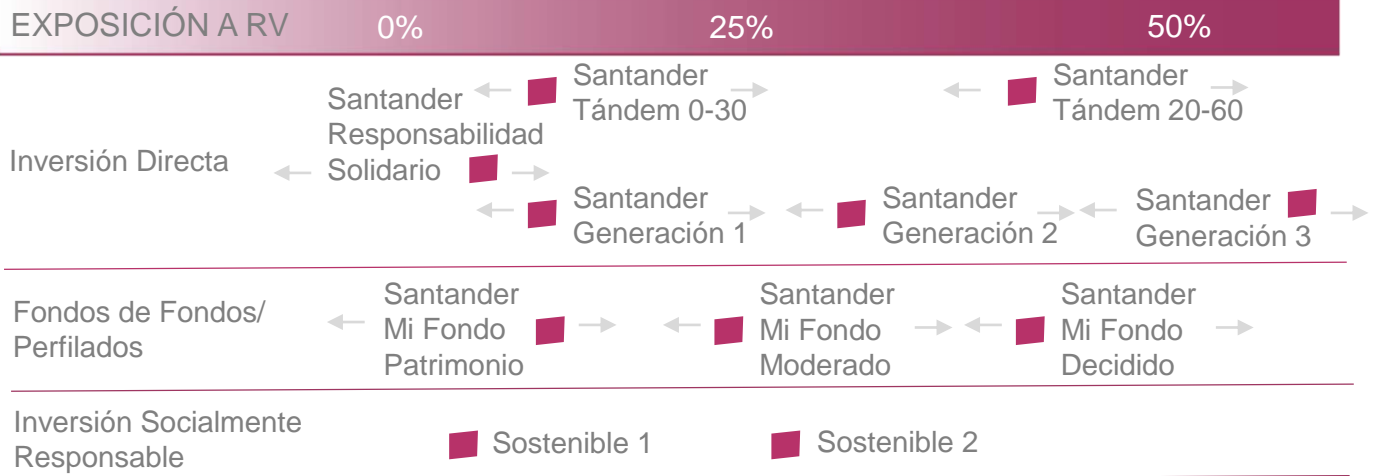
| EXPOSICIÓN A RV | 0% | 25% | 50% |
|---|---|---|---|

Inversión Directa

Santander Responsabilidad Solidario

Santander Tándem 0-30

Santander Tándem 20-60

Santander Generación 1

Santander Generación 2

Santander Generación 3

Fondos de Fondos/ Perfilados

Santander Mi Fondo Patrimonio

Santander Mi Fondo Moderado

Santander Mi Fondo Decidido

Inversión Socialmente Responsable

Sostenible 1

Sostenible 2